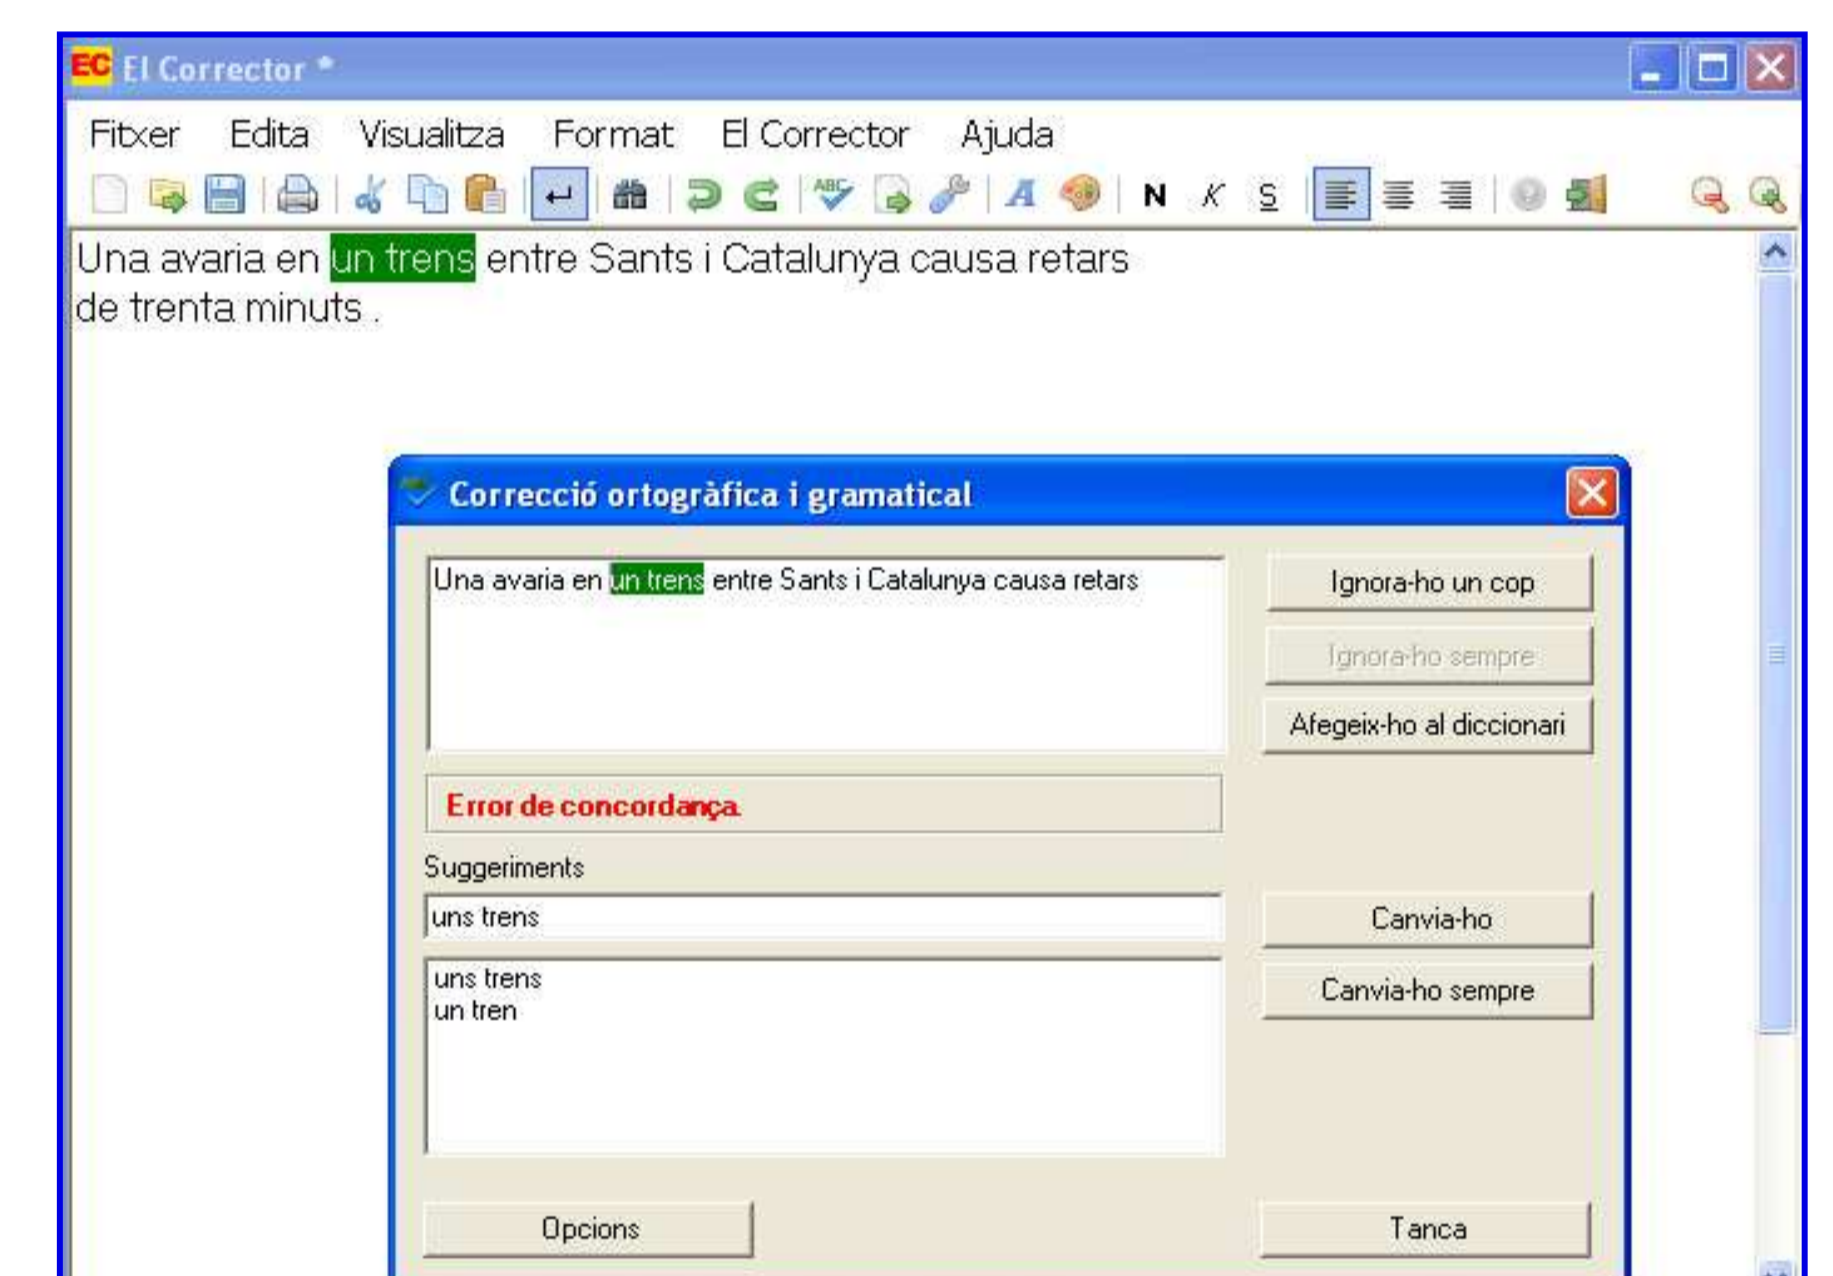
EC El Corrector *

Fitxer Edita Visualitza Format El Corrector Ajuda

N K S

Una avaria en un trens entre Sants i Catalunya causa retars de trenta minuts .

Correcció ortogràfica i gramatical

Una avaria en un trens entre Sants i Catalunya causa retars

Ignora-ho un cop

Ignora-ho sempre

Afegeix-ho al diccionari

Error de concordança

Suggeriments

uns trens

Canvia-ho

uns trens
un tren

Canvia-ho sempre

Opcions

Tanca